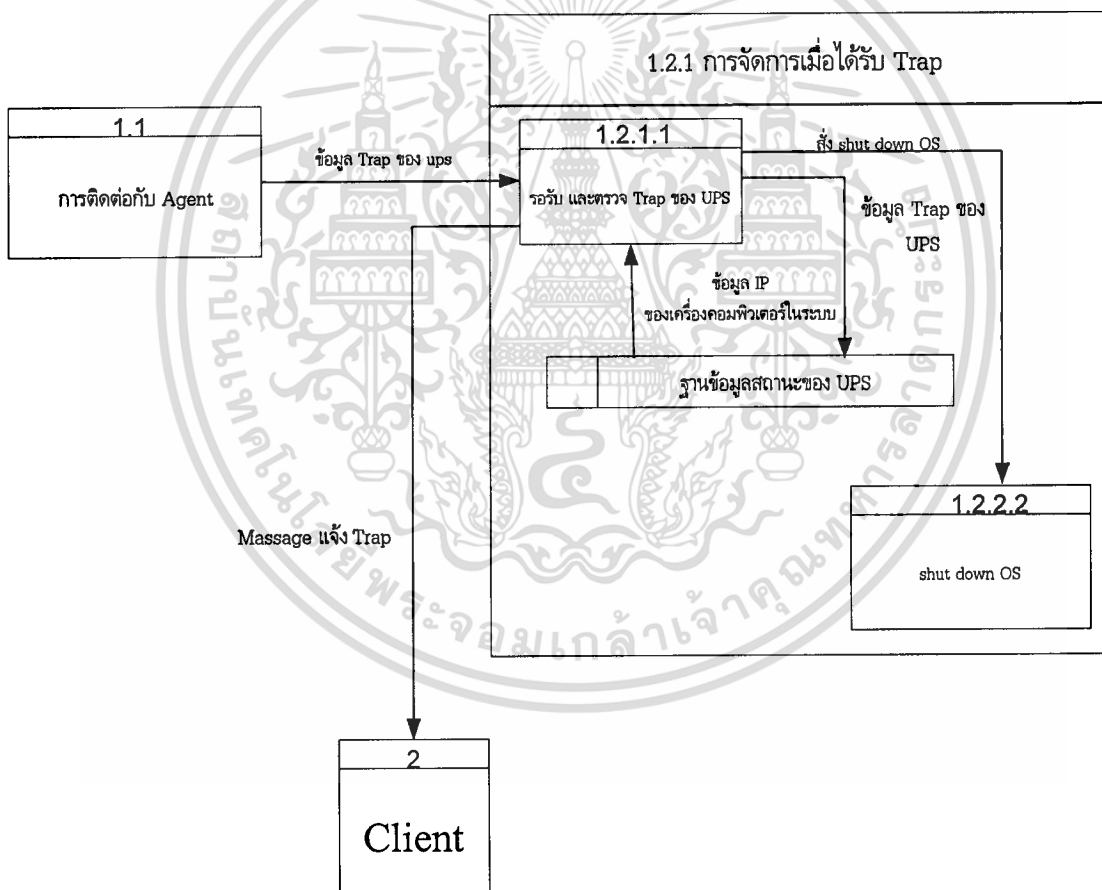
1.2.1 การจัดการเมื่อได้รับ Trap

1.1

การติดต่อกับ Agent

ข้อมูล Trap ของ ups

1.2.1.1

รอรับ และตรวจ Trap ของ UPS

สั่ง shut down OS

ข้อมูล Trap ของ UPS

ข้อมูล IP ของเครื่องคอมพิวเตอร์ในระบบ

ฐานข้อมูลสถานะของ UPS

1.2.2.2

shut down OS

Massage แจ้ง Trap

2

Client